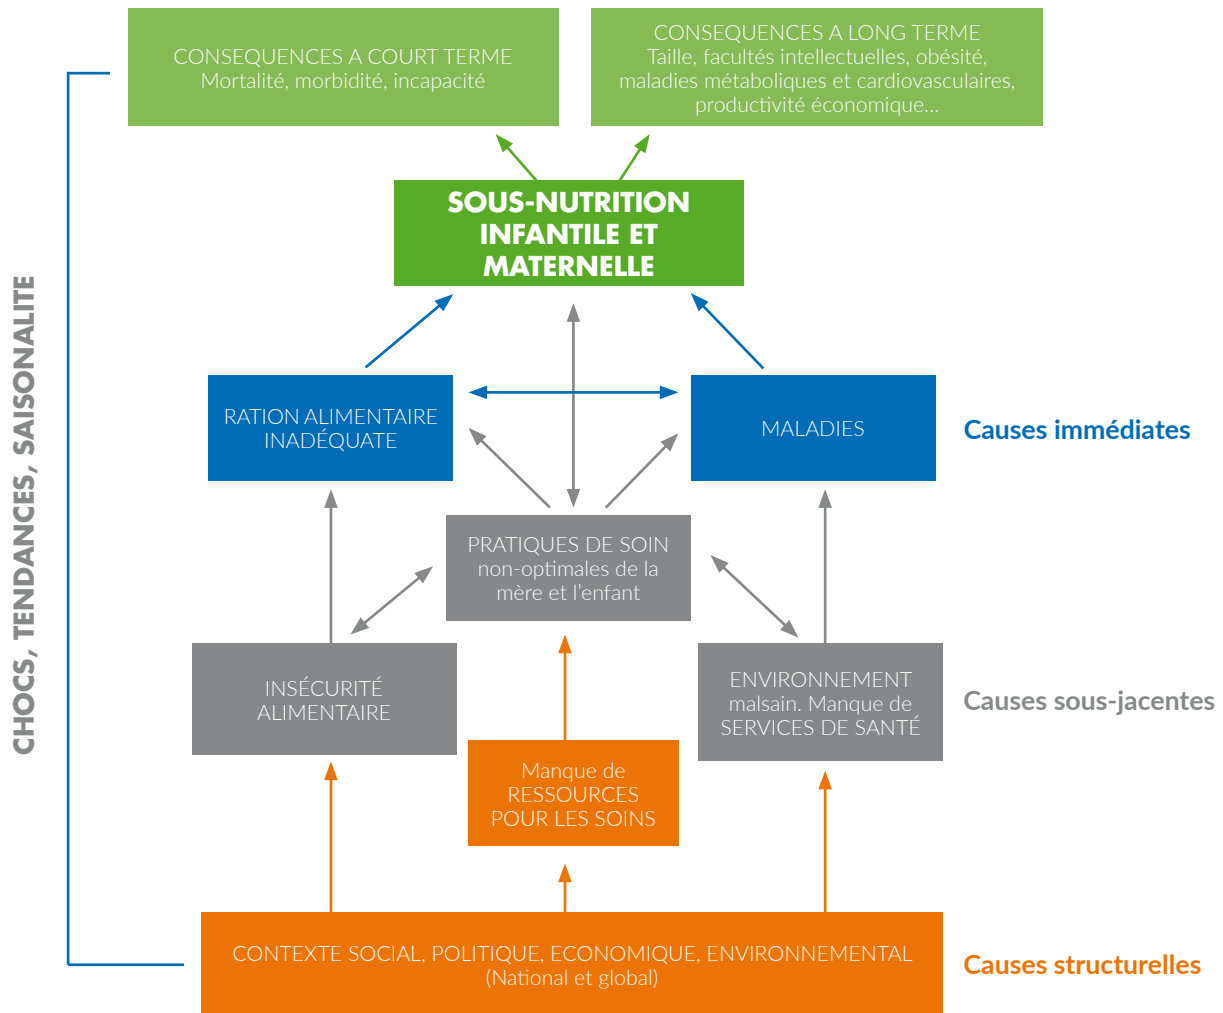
CONSEQUENCES A COURT TERME
Mortalité, morbidité, incapacité

CONSEQUENCES A LONG TERME
Taille, facultés intellectuelles, obésité, maladies métaboliques et cardiovasculaires, productivité économique...

CHOCS, TENDANCES, SAISONALITE

SOUS-NUTRITION INFANTILE ET MATERNELLE

RATION ALIMENTAIRE INADÉQUATE

MALADIES

Causes immédiates

PRATIQUES DE SOIN non-optimales de la mère et l'enfant

INSÉCURITÉ ALIMENTAIRE

ENVIRONNEMENT malsain. Manque de SERVICES DE SANTÉ

Causes sous-jacentes

Manque de RESSOURCES POUR LES SOINS

CONTEXTE SOCIAL, POLITIQUE, ECONOMIQUE, ENVIRONNEMENTAL
(National et global)

Causes structurelles